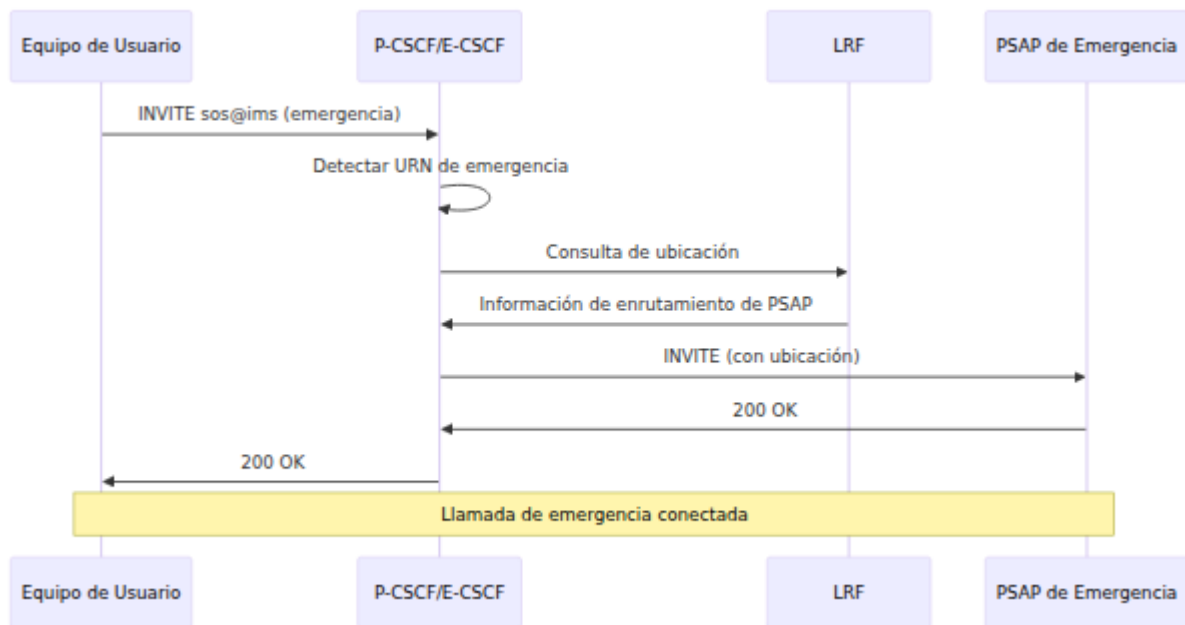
Equipo de Usuario

P-CSCF/E-CSCF

LRF

PSAP de Emergencia

INVITE sos@ims (emergencia)

Detectar URN de emergencia

Consulta de ubicación

Información de enrutamiento de PSAP

INVITE (con ubicación)

200 OK

200 OK

Llamada de emergencia conectada

Equipo de Usuario

P-CSCF/E-CSCF

LRF

PSAP de Emergencia